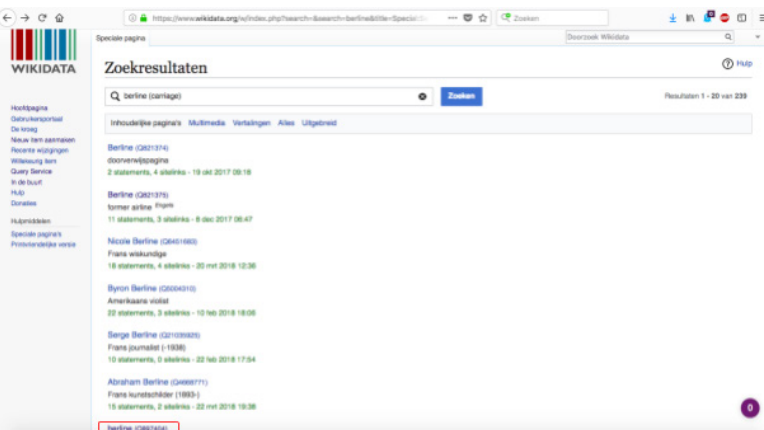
https://www.wikidata.org/w/index.php?search=&search=berline&title=Speciaal:

Zoeken

WIKIDATA

Speciale pagina

Doorzoek Wikidata

Zoekresultaten

Hulp

Hoofdpagina
Gebruikersportaal
De kroeg
Nieuw item aanmaken
Recente wijzigingen
Willekeurig item
Query Service
In de buurt
Hulp
Donaties

Hulpmiddelen
Speciale pagina's
Printvriendelijke versie

berline (carriage)

Zoeken

Resultaten 1 - 20 van 239

Inhoudelijke pagina's Multimedia Vertalingen Alles Uitgebreid

Berline (Q821374)
doorverwijspagina
2 statements, 4 sitelinks - 19 okt 2017 09:18

Berline (Q821375)
former airline Engels
11 statements, 3 sitelinks - 8 dec 2017 06:47

Nicole Berline (Q8451683)
Frans wiskundige
18 statements, 4 sitelinks - 20 mrt 2018 12:36

Byron Berline (Q5004310)
Amerikaans violist
22 statements, 3 sitelinks - 10 feb 2018 18:08

Serge Berline (Q21035925)
Frans journalist (-1936)
10 statements, 0 sitelinks - 22 feb 2018 17:54

Abraham Berline (Q4666771)
Frans kunstschilder (1893-)
15 statements, 2 sitelinks - 22 mrt 2018 19:38

berline (Q882404)

0